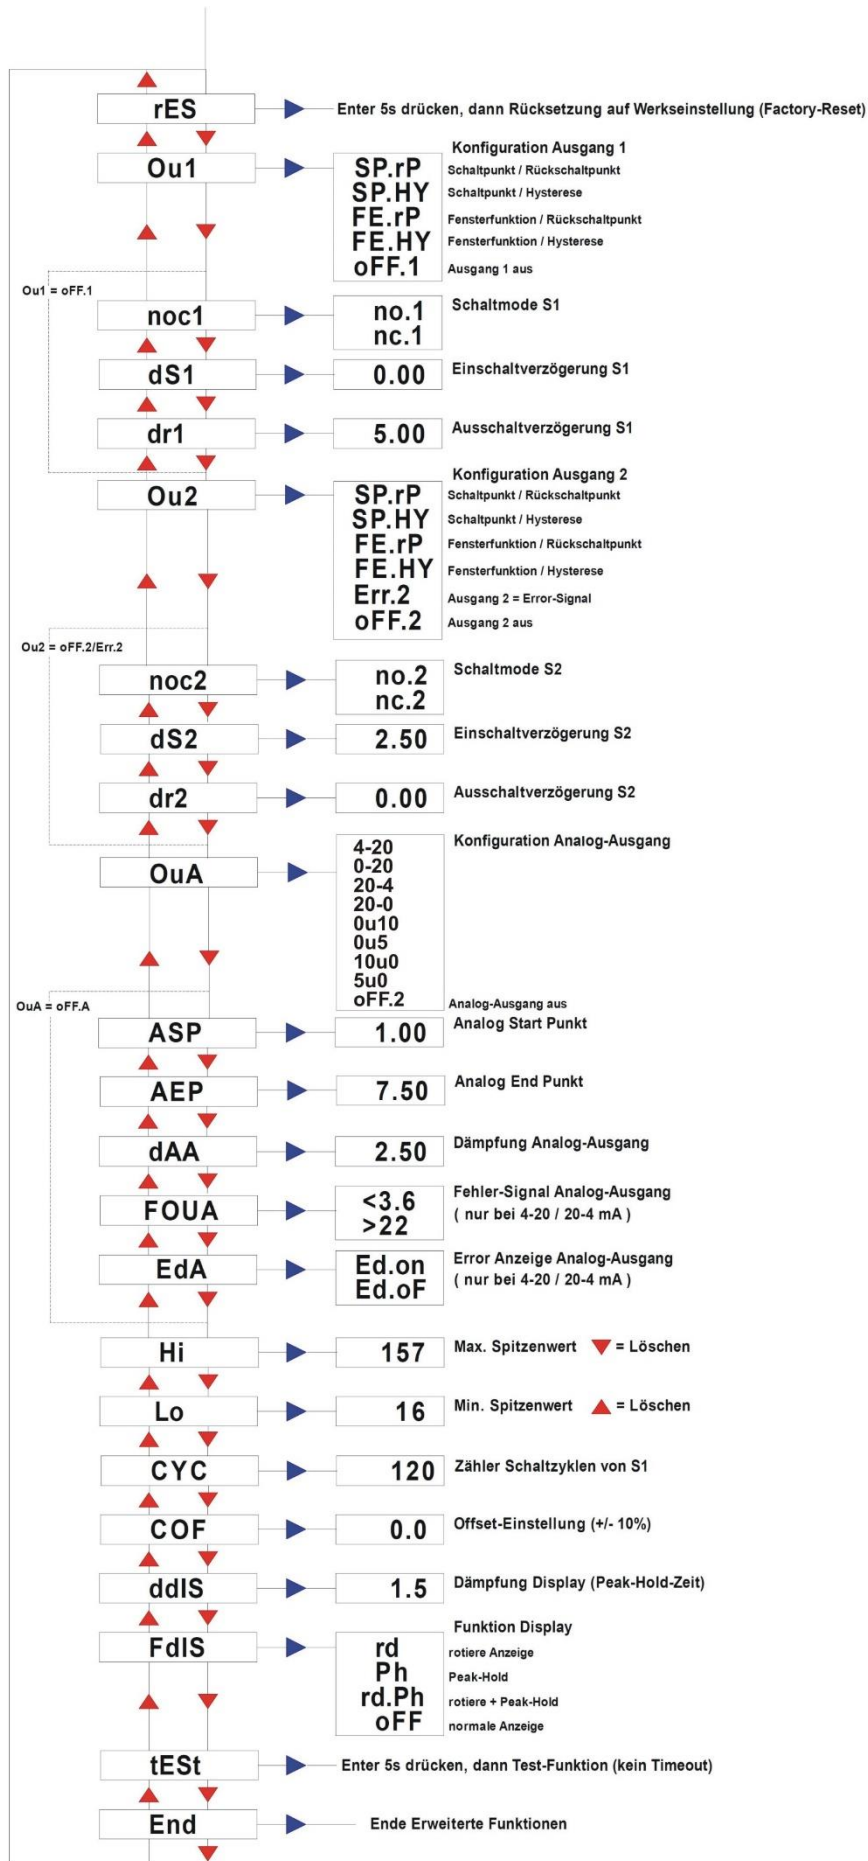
rES
Enter 5s drücken, dann Rücksetzung auf Werkseinstellung (Factory-Reset)

Ou1
Konfiguration Ausgang 1
SP.rP Schaltpunkt / Rückschaltpunkt
SP.HY Schaltpunkt / Hysterese
FE.rP Fensterfunktion / Rückschaltpunkt
FE.HY Fensterfunktion / Hysterese
oFF.1 Ausgang 1 aus

Ou1 = oFF.1

noc1
no.1
nc.1
Schaltmode S1

dS1
0.00
Einschaltverzögerung S1

dr1
5.00
Ausschaltverzögerung S1

Ou2
Konfiguration Ausgang 2
SP.rP Schaltpunkt / Rückschaltpunkt
SP.HY Schaltpunkt / Hysterese
FE.rP Fensterfunktion / Rückschaltpunkt
FE.HY Fensterfunktion / Hysterese
Err.2 Ausgang 2 = Error-Signal
oFF.2 Ausgang 2 aus

Ou2 = oFF.2/Err.2

noc2
no.2
nc.2
Schaltmode S2

dS2
2.50
Einschaltverzögerung S2

dr2
0.00
Ausschaltverzögerung S2

OuA
Konfiguration Analog-Ausgang
4-20
0-20
20-4
20-0
0u10
0u5
10u0
5u0
oFF.2
Analog-Ausgang aus

OuA = oFF.A

ASP
1.00
Analog Start Punkt

AEP
7.50
Analog End Punkt

dAA
2.50
Dämpfung Analog-Ausgang

FOUA
<3.6
>22
Fehler-Signal Analog-Ausgang
( nur bei 4-20 / 20-4 mA )

EdA
Ed.on
Ed.oF
Error Anzeige Analog-Ausgang
( nur bei 4-20 / 20-4 mA )

Hi
157
Max. Spitzenwert = Löschen

Lo
16
Min. Spitzenwert = Löschen

CYC
120
Zähler Schaltzyklen von S1

COF
0.0
Offset-Einstellung (+/- 10%)

ddIS
1.5
Dämpfung Display (Peak-Hold-Zeit)

FdIS
Funktion Display
rd rotiere Anzeige
Ph Peak-Hold
rd.Ph rotiere + Peak-Hold
oFF normale Anzeige

tESt
Enter 5s drücken, dann Test-Funktion (kein Timeout)

End
Ende Erweiterte Funktionen